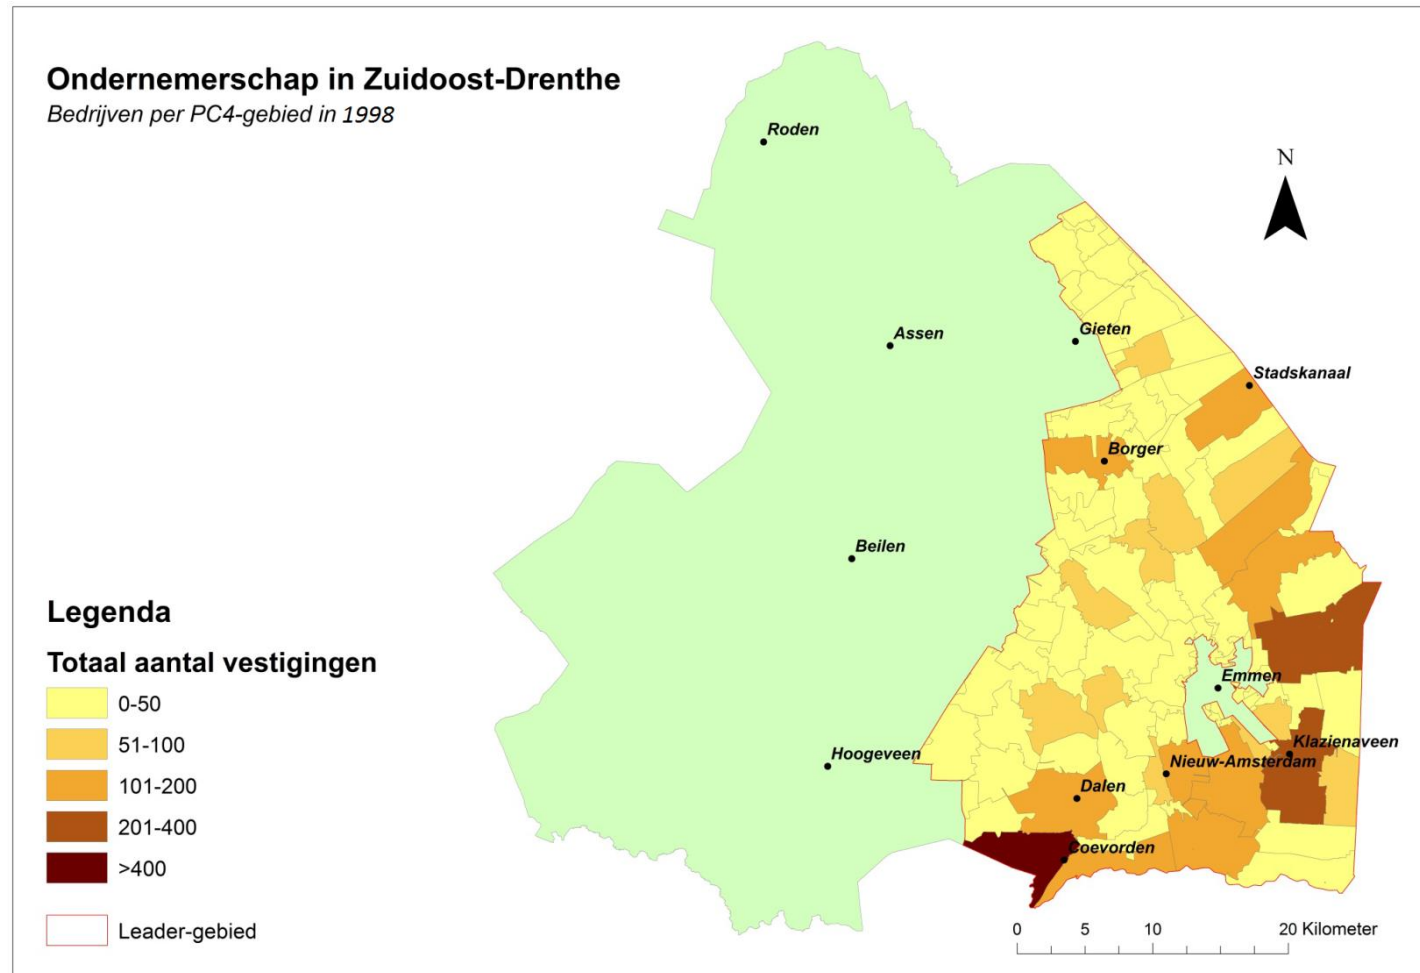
Ondernemerschap in Zuidoost-Drenthe
Bedrijven per PC4-gebied in 1998

Roden
Assen
Gieten
Stadskanaal
Borger
Beilen
Emmen
Klazienaveen
Nieuw-Amsterdam
Hoogeveen
Dalen
Coevorden

N

Legenda
Totaal aantal vestigingen
0-50
51-100
101-200
201-400
>400
Leader-gebied

0 5 10 20 Kilometer